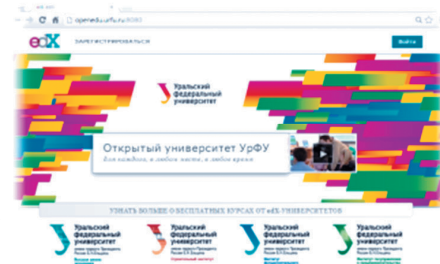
openedu.urfu.ru:8080

edX

ЗАРЕГИСТРИРОВАТЬСЯ

Войти

Уральский федеральный университет

Открытый университет УрФУ

Для каждого, в любом месте, в любое время

УЗНАТЬ БОЛЬШЕ О БЕСПЛАТНЫХ КУРСАХ ОТ edX-УНИВЕРСИТЕТОВ

Уральский федеральный университет имени первого Президента России Б.Н.Ельцина

Уральский федеральный университет имени первого Президента России Б.Н.Ельцина

Уральский федеральный университет имени первого Президента России Б.Н.Ельцина

Уральский федеральный университет